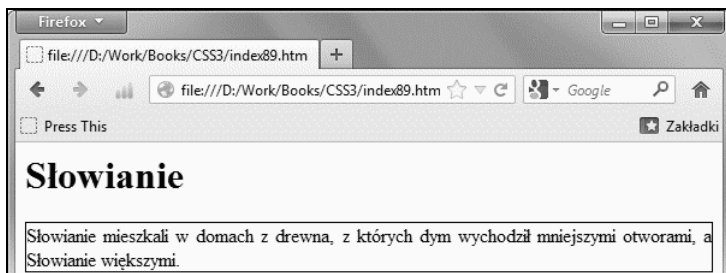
Firefox

file:///D:/Work/Books/CSS3/index89.htm +

file:///D:/Work/Books/CSS3/index89.htm

Google

Press This

Zakładki

Słowianie

Słowianie mieszkali w domach z drewna, z których dym wychodził mniejszymi otworami, a Słowianie większymi.